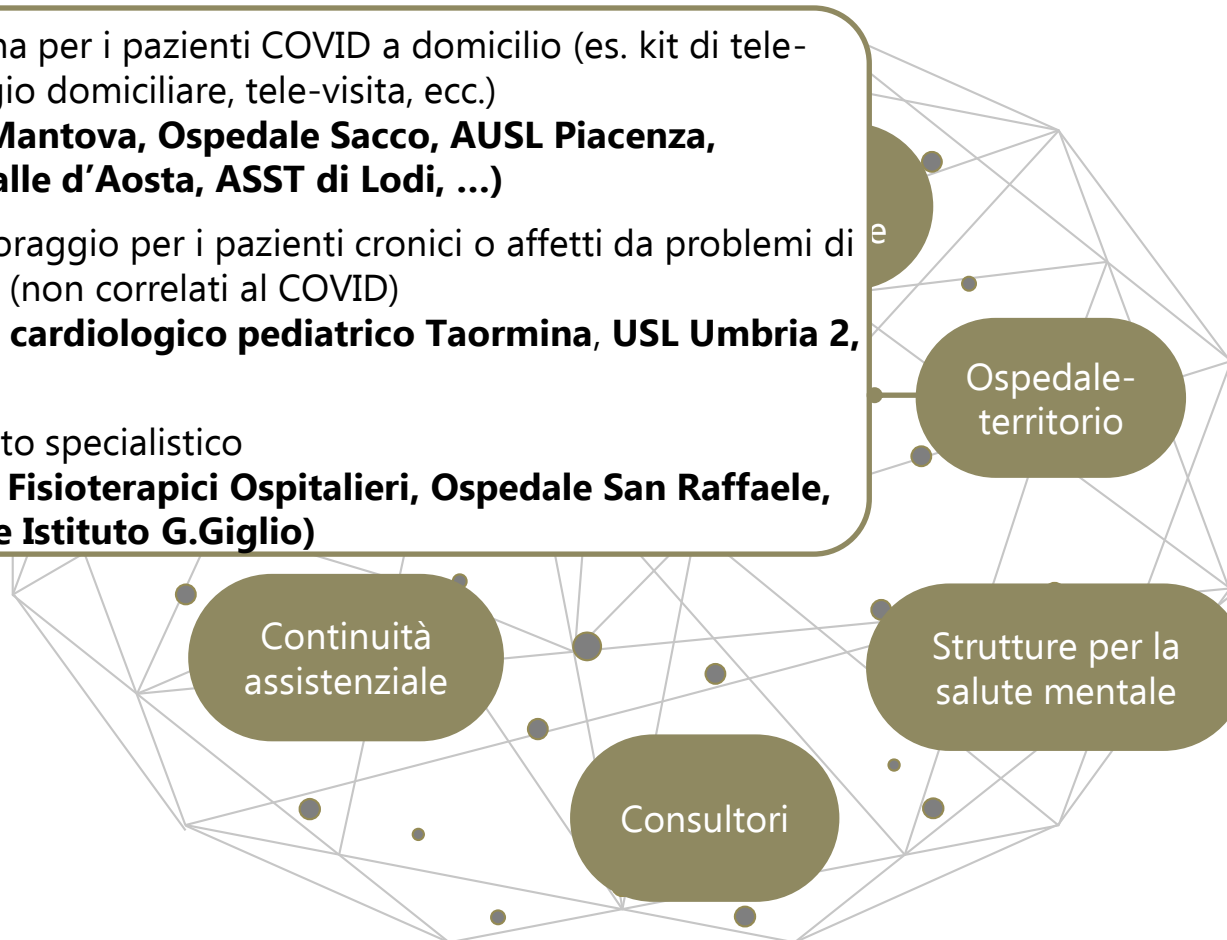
na per i pazienti COVID a domicilio (es. kit di tele-
gio domiciliare, tele-visita, ecc.)
**Mantova, Ospedale Sacco, AUSL Piacenza,**
**alle d'Aosta, ASST di Lodi, …)**

oraggio per i pazienti cronici o affetti da problemi di
(non correlati al COVID)
**cardiologico pediatrico Taormina**, **USL Umbria 2,**

to specialistico
**Fisioterapici Ospitalieri, Ospedale San Raffaele,**
**e Istituto G.Giglio)**

e

Ospedale-territorio

Continuità assistenziale

Strutture per la salute mentale

Consultori